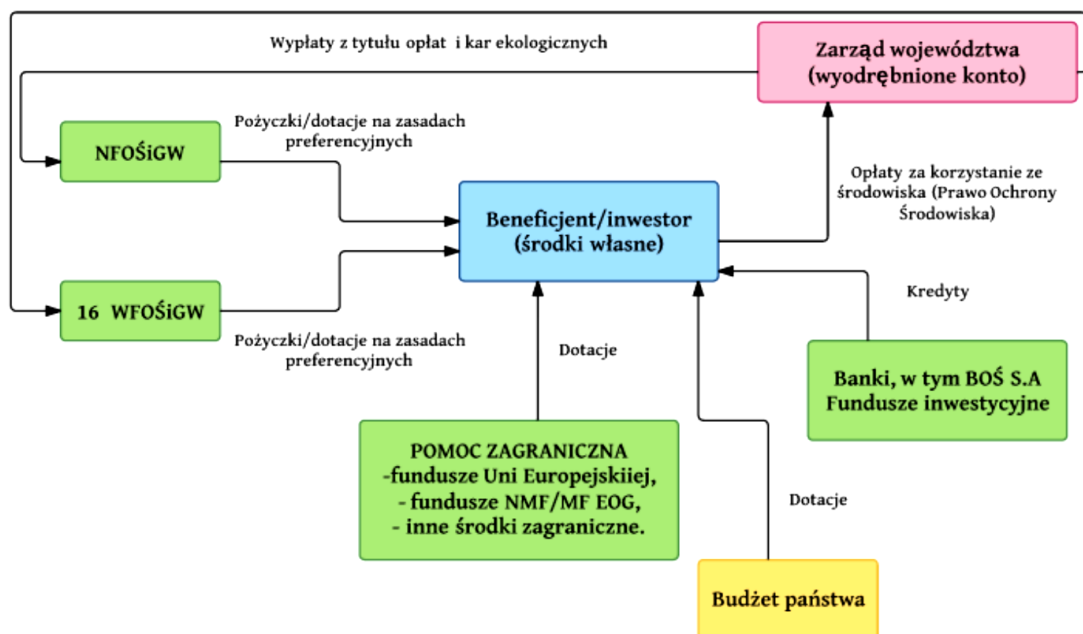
Wypłaty z tytułu opłat i kar ekologicznych

Zarząd województwa
(wyodrębnione konto)

Pożyczki/dotacje na zasadach preferencyjnych

NFOŚiGW

Opłaty za korzystanie ze środowiska (Prawo Ochrony Środowiska)

Beneficjent/inwestor
(środki własne)

16 WFOŚiGW

Kredyty

Pożyczki/dotacje na zasadach preferencyjnych

Dotacje

Banki, w tym BOŚ S.A
Fundusze inwestycyjne

POMOC ZAGRANICZNA
-fundusze Uni Europejskiiej,
- fundusze NMF/MF EOG,
- inne środki zagraniczne.

Dotacje

Budżet państwa